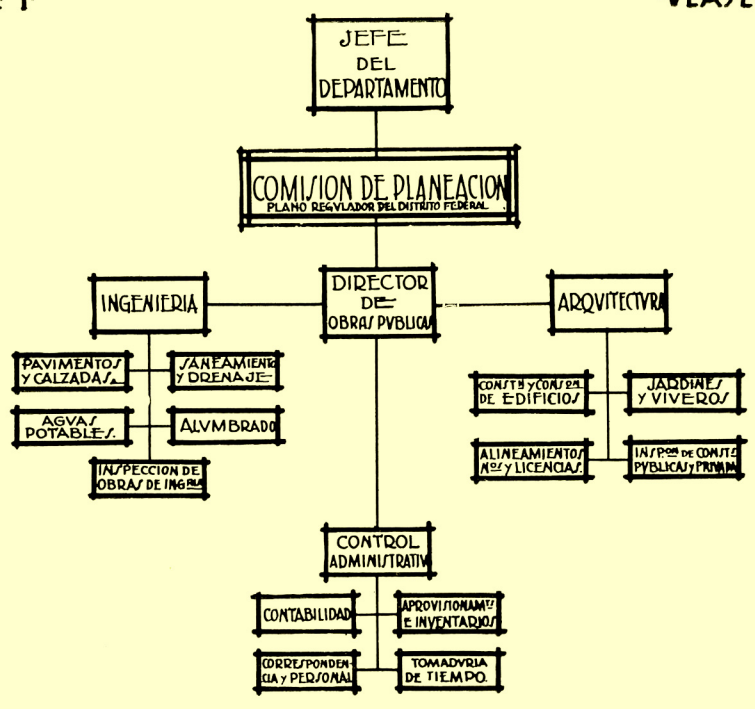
VLASE

JEFE DEL DEPARTAMENTO

COMISION DE PLANEACION
PLANO REGVLADOR DEL DISTRITO FEDERAL

INGENIERIA

DIRECTOR DE OBRAS PVBLICAS

ARQVITECTVRA

PAVIMENTOS Y CALZADAS

SANEAMIENTO Y DRENAJE

AGVAS POTABLES.

ALVMBRADO

INSPECCION DE OBRAS DE INGRIA

CONSTN Y CONSON DE EDIFICIOS

JARDINES Y VIVEROS

ALINEAMIENTOS Nos Y LICENCIAS.

INSPON DE CONSTS PVBLICAS Y PRIVADAS

CONTROL ADMINISTRATIV

CONTABILIDAD

APROVISIONAMTS E INVENTARIOS

CORRESPONDENCIA Y PERSONAL

TOMADVRIA DE TIEMPO.